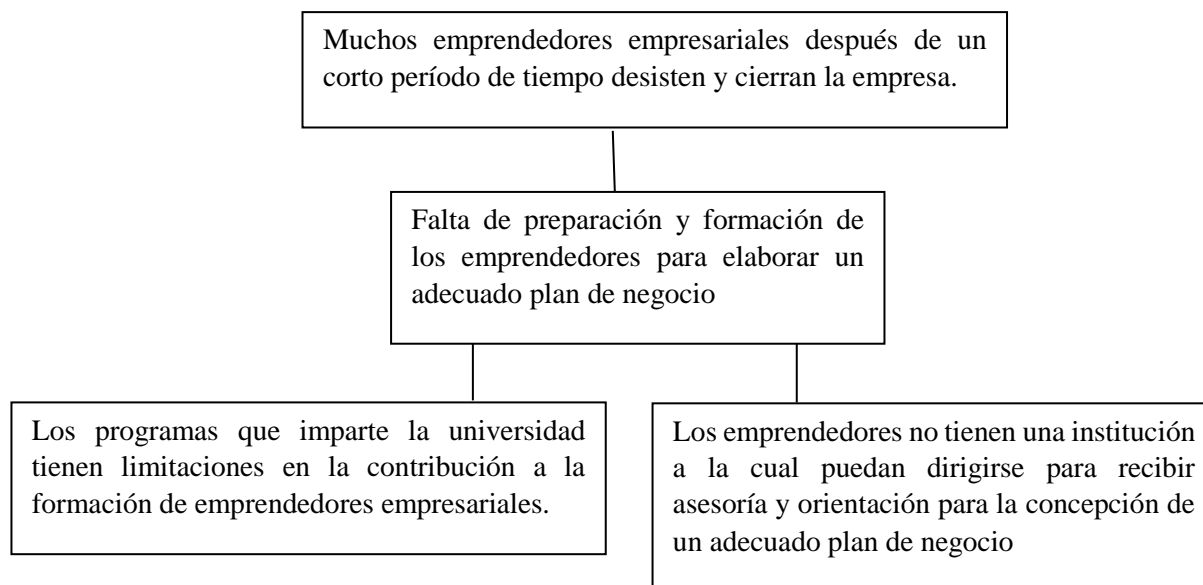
Muchos emprendedores empresariales después de un corto período de tiempo desisten y cierran la empresa.

Falta de preparación y formación de los emprendedores para elaborar un adecuado plan de negocio

Los programas que imparte la universidad tienen limitaciones en la contribución a la formación de emprendedores empresariales.

Los emprendedores no tienen una institución a la cual puedan dirigirse para recibir asesoría y orientación para la concepción de un adecuado plan de negocio